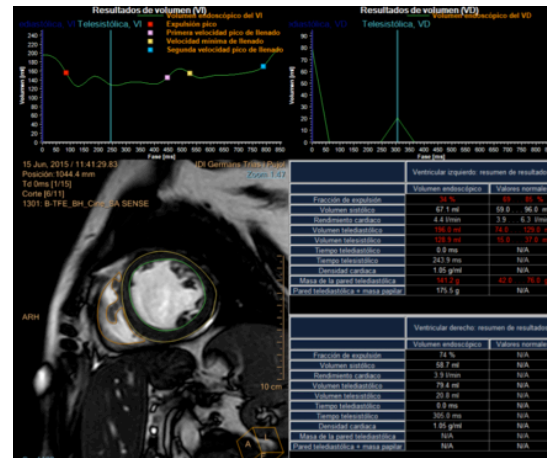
Resultados de volumen (VI)

Telediastólica, VI Telesistólica, VI

Volumen endoscópico del VI
Expulsión pico
Primera velocidad pico de llenado
Velocidad mínima de llenado
Segunda velocidad pico de llenado

240 220 200 180 160 140 120 100 80 60 40 20 0

Volumen [ml]

0 50 100 150 200 250 300 350 400 450 500 550 600 650 700 750 800 850

Fase [ms]

Resultados de volumen (VD)

Telediastólica, VD Telesistólica, VD Volumen endoscópico del VD

90 80 70 60 50 40 30 20 10 0

Volumen [ml]

0 50 100 150 200 250 300 350 400 450 500 550 600 650 700 750 800 850

Fase [ms]

15 Jun, 2015 / 11:41:29.83
Posición: 1044.4 mm
Td 0ms [1/15]
Corte [6/11]
1301: B-TFE_BH_Cine SA SENSE

IDI Germans Trias i Pujol
Zoom 1.67

ARH

10 cm

A

Ventricular izquierdo: resumen de resultados

| | Volumen endoscópico | Valores normales |
|---|---|---|
| Fracción de expulsión | 34 % | 69 86 % |
| Volumen sistólico | 67.1 ml | 59.0 96.0 ml |
| Rendimiento cardíaco | 4.4 l/min | 3.9 6.3 l/min |
| Volumen telediastólico | 196.0 ml | 74.0 129.0 ml |
| Volumen telesistólico | 128.9 ml | 15.0 37.0 ml |
| Tiempo telediastólico | 0.0 ms | N/A |
| Tiempo telesistólico | 243.9 ms | N/A |
| Densidad cardíaca | 1.05 g/ml | N/A |
| Masa de la pared telediastólica | 141.2 g | 42.0 70.0 g |
| Pared telediastólica + masa papilar | 175.5 g | N/A |

Ventricular derecho: resumen de resultados

| | Volumen endoscópico | Valores normales |
|---|---|---|
| Fracción de expulsión | 74 % | N/A |
| Volumen sistólico | 58.7 ml | N/A |
| Rendimiento cardíaco | 3.9 l/min | N/A |
| Volumen telediastólico | 79.4 ml | N/A |
| Volumen telesistólico | 20.8 ml | N/A |
| Tiempo telediastólico | 0.0 ms | N/A |
| Tiempo telesistólico | 305.0 ms | N/A |
| Densidad cardíaca | 1.05 g/ml | N/A |
| Masa de la pared telediastólica | N/A | N/A |
| Pared telediastólica + masa papilar | N/A | N/A |